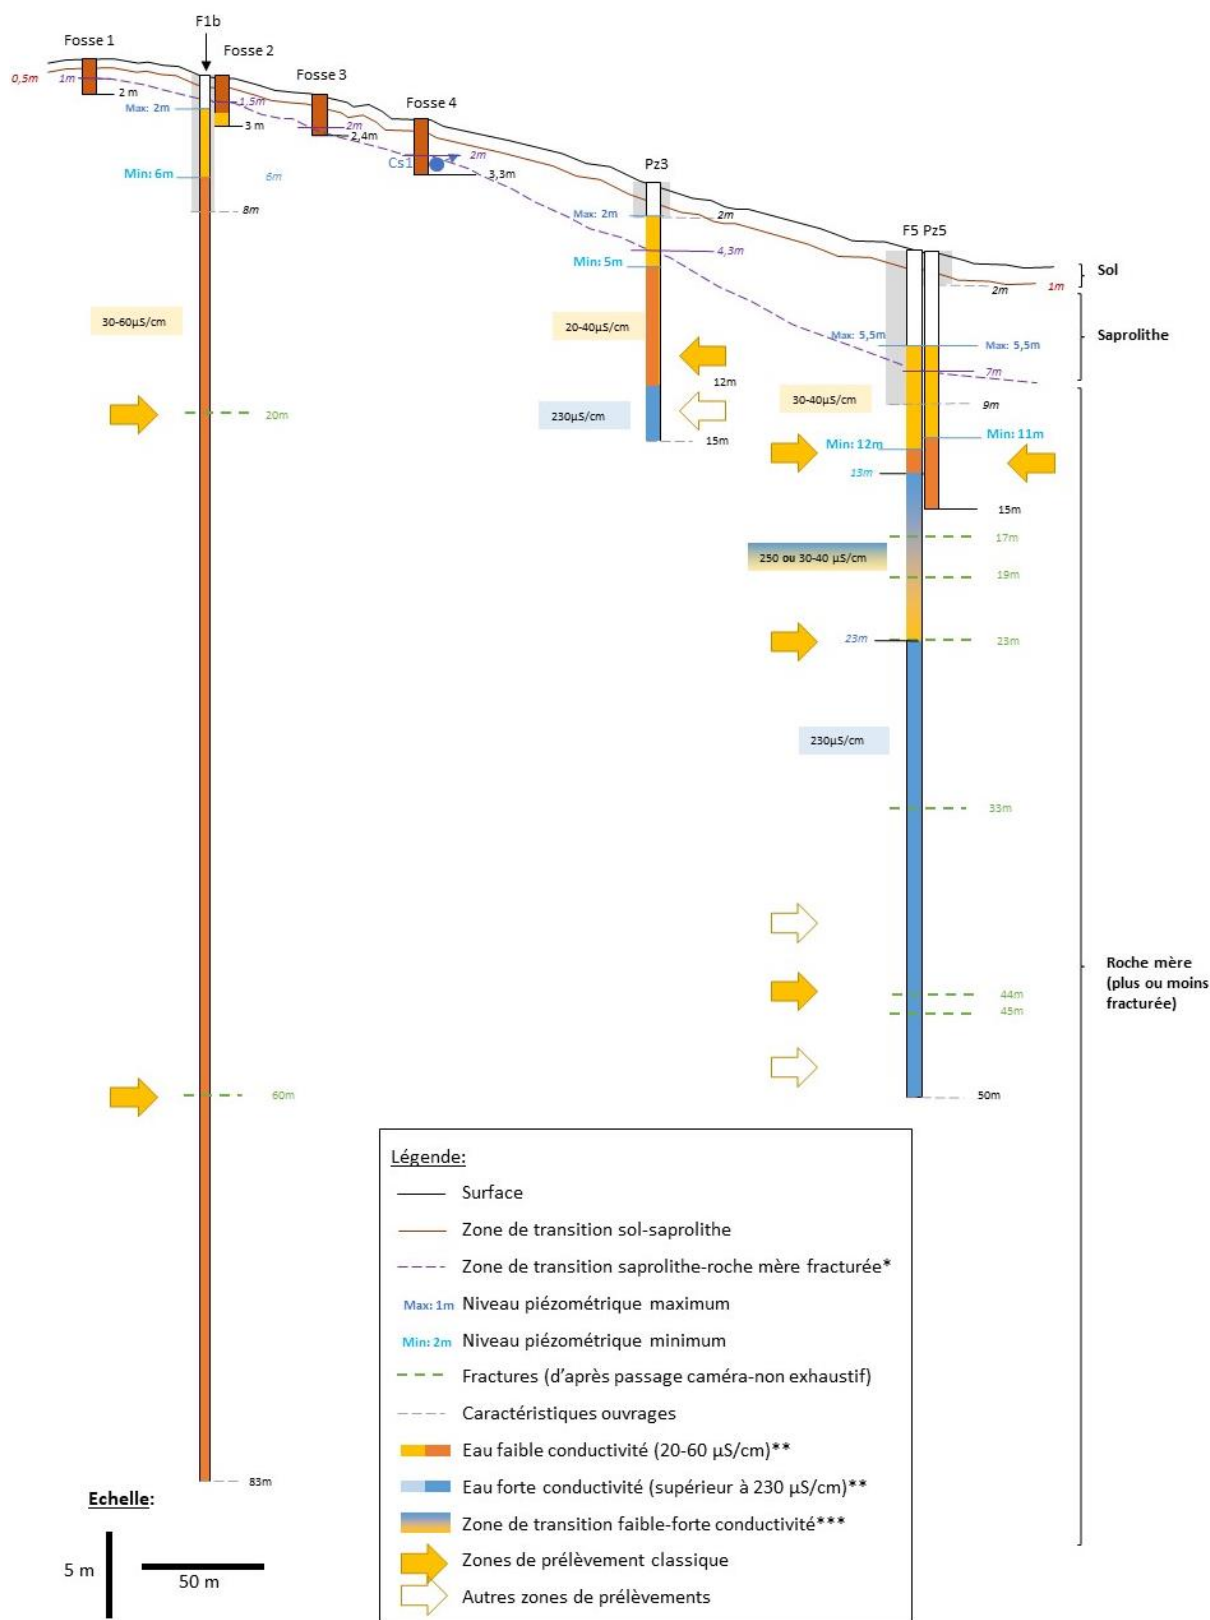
Fosse 1
F1b
Fosse 2
Fosse 3
Fosse 4
0,5m
1m
2 m
Max: 2m
1,5m
3 m
2m
2,4m
Cs1
2m
3,3m
Min: 6m
6m
8m
Pz3
Max: 2m
2m
4,3m
Min: 5m
F5 Pz5
Sol
2m
1m
Saprolithe
30-60µS/cm
20-40µS/cm
Max: 5,5m
Max: 5,5m
7m
12m
30-40µS/cm
9m
20m
230µS/cm
15m
Min: 12m
Min: 11m
13m
15m
17m
250 ou 30-40 µS/cm
19m
23m
23m
230µS/cm
33m
Roche mère (plus ou moins fracturée)
44m
45m
50m
60m
83m

Légende:
Surface
Zone de transition sol-saprolithe
Zone de transition saprolithe-roche mère fracturée*
Max: 1m Niveau piézométrique maximum
Min: 2m Niveau piézométrique minimum
Fractures (d'après passage caméra-non exhaustif)
Caractéristiques ouvrages
Eau faible conductivité (20-60 µS/cm)**
Eau forte conductivité (supérieur à 230 µS/cm)**
Zone de transition faible-forte conductivité***
Zones de prélèvement classique
Autres zones de prélèvements

Echelle:
5 m
50 m